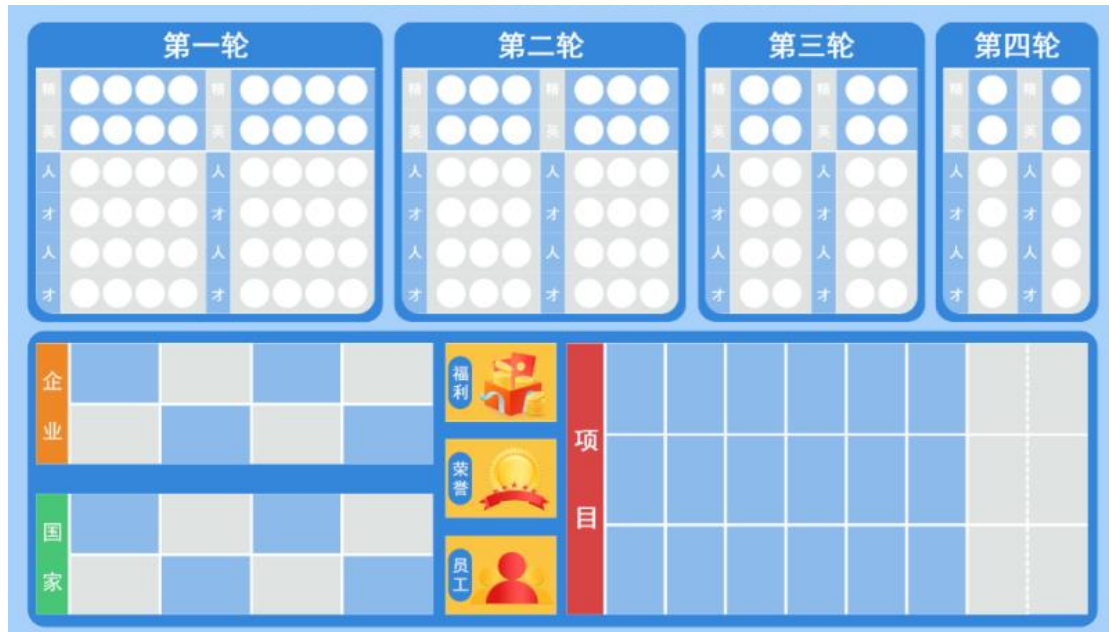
第一轮

精 精
英 英
人 人
才 才
人 人
才 才

第二轮

精 精
英 英
人 人
才 才
人 人
才 才

第三轮

精 精
英 英
人 人
才 才
人 人
才 才

第四轮

精 精
英 英
人 人
才 才
人 人
才 才

企业

国家

福利

荣誉

员工

项目